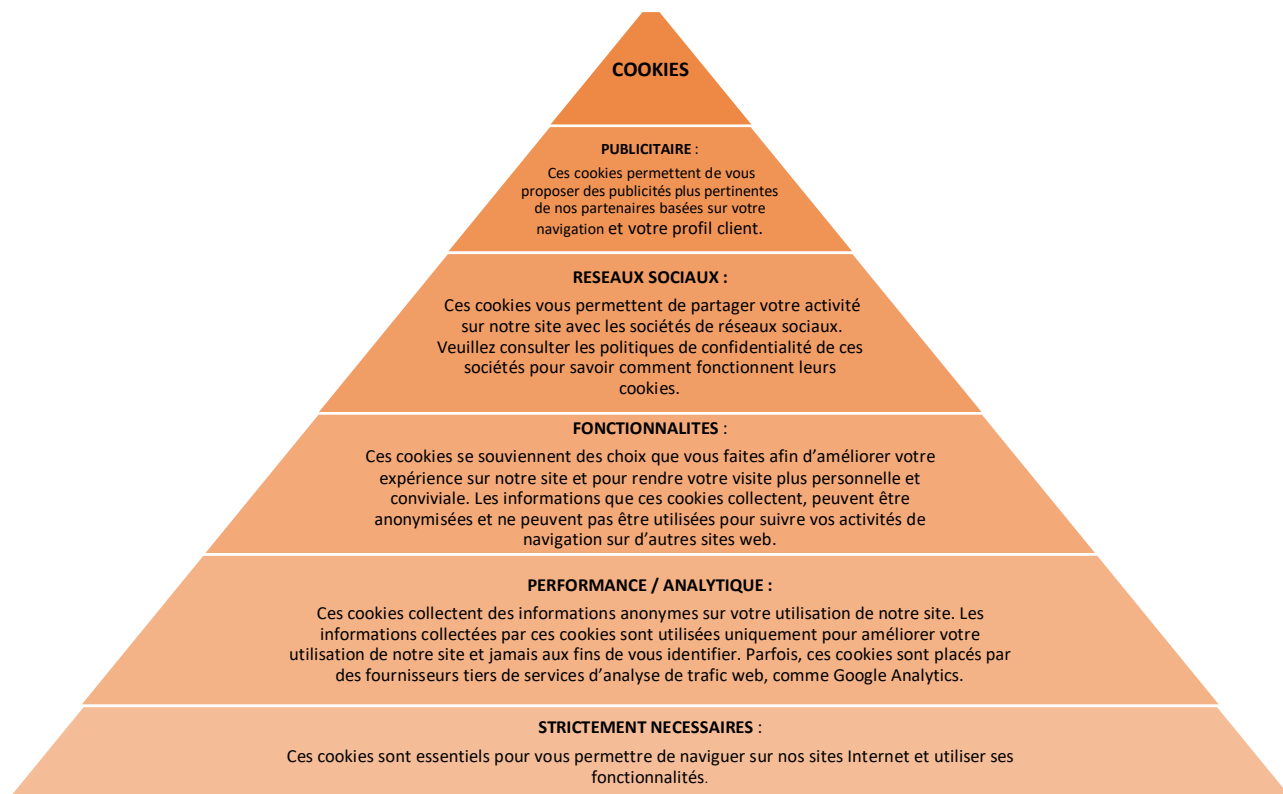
COOKIES

PUBLICITAIRE :

Ces cookies permettent de vous proposer des publicités plus pertinentes de nos partenaires basées sur votre navigation et votre profil client.

RESEAUX SOCIAUX :

Ces cookies vous permettent de partager votre activité sur notre site avec les sociétés de réseaux sociaux. Veuillez consulter les politiques de confidentialité de ces sociétés pour savoir comment fonctionnent leurs cookies.

FONCTIONNALITES :

Ces cookies se souviennent des choix que vous faites afin d'améliorer votre expérience sur notre site et pour rendre votre visite plus personnelle et conviviale. Les informations que ces cookies collectent, peuvent être anonymisées et ne peuvent pas être utilisées pour suivre vos activités de navigation sur d'autres sites web.

PERFORMANCE / ANALYTIQUE :

Ces cookies collectent des informations anonymes sur votre utilisation de notre site. Les informations collectées par ces cookies sont utilisées uniquement pour améliorer votre utilisation de notre site et jamais aux fins de vous identifier. Parfois, ces cookies sont placés par des fournisseurs tiers de services d'analyse de trafic web, comme Google Analytics.

STRICTEMENT NECESSAIRES :

Ces cookies sont essentiels pour vous permettre de naviguer sur nos sites Internet et utiliser ses fonctionnalités.